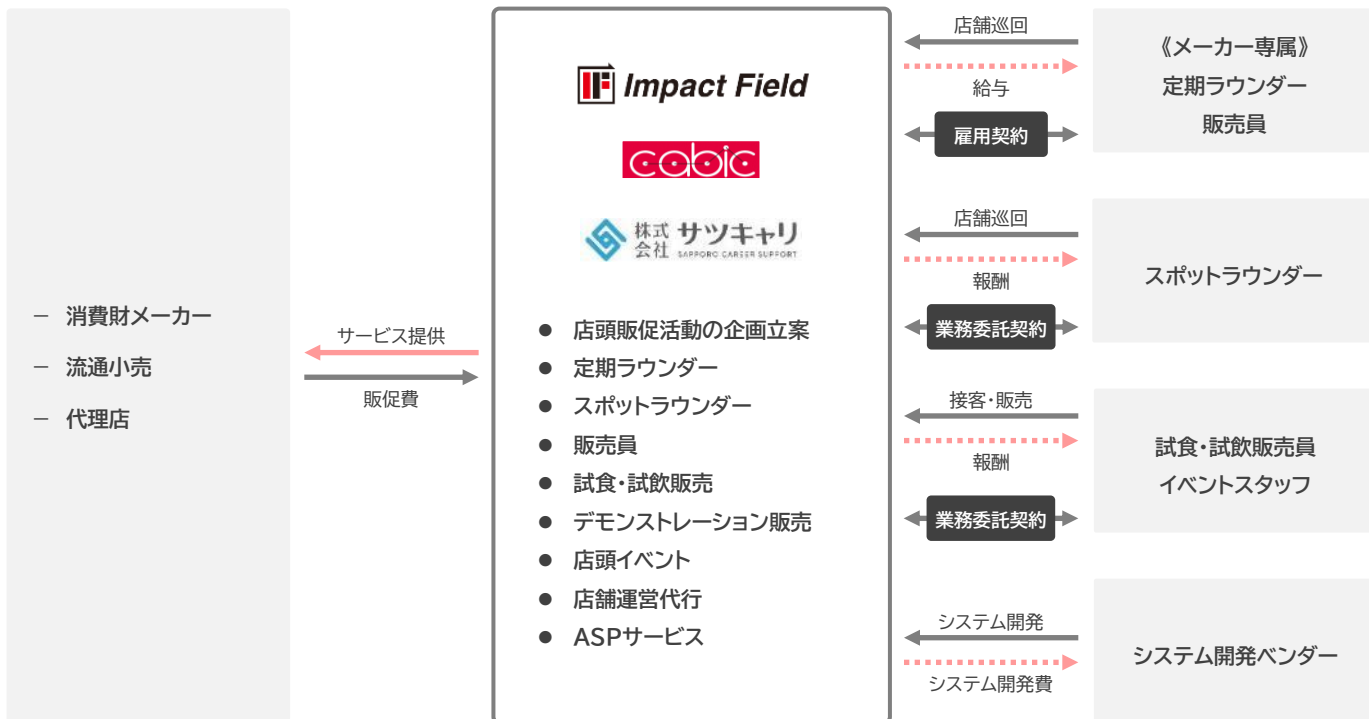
－ 消費財メーカー
－ 流通小売
－ 代理店

サービス提供
販促費

Impact Field

cabic

株式会社 サツキャリ
SAPPORO CAREER SUPPORT

● 店頭販促活動の企画立案
● 定期ラウンダー
● スポットラウンダー
● 販売員
● 試食・試飲販売
● デモンストレーション販売
● 店頭イベント
● 店舗運営代行
● ASPサービス

店舗巡回
給与
雇用契約

《メーカー専属》
定期ラウンダー
販売員

店舗巡回
報酬
業務委託契約

スポットラウンダー

接客・販売
報酬
業務委託契約

試食・試飲販売員
イベントスタッフ

システム開発
システム開発費

システム開発ベンダー